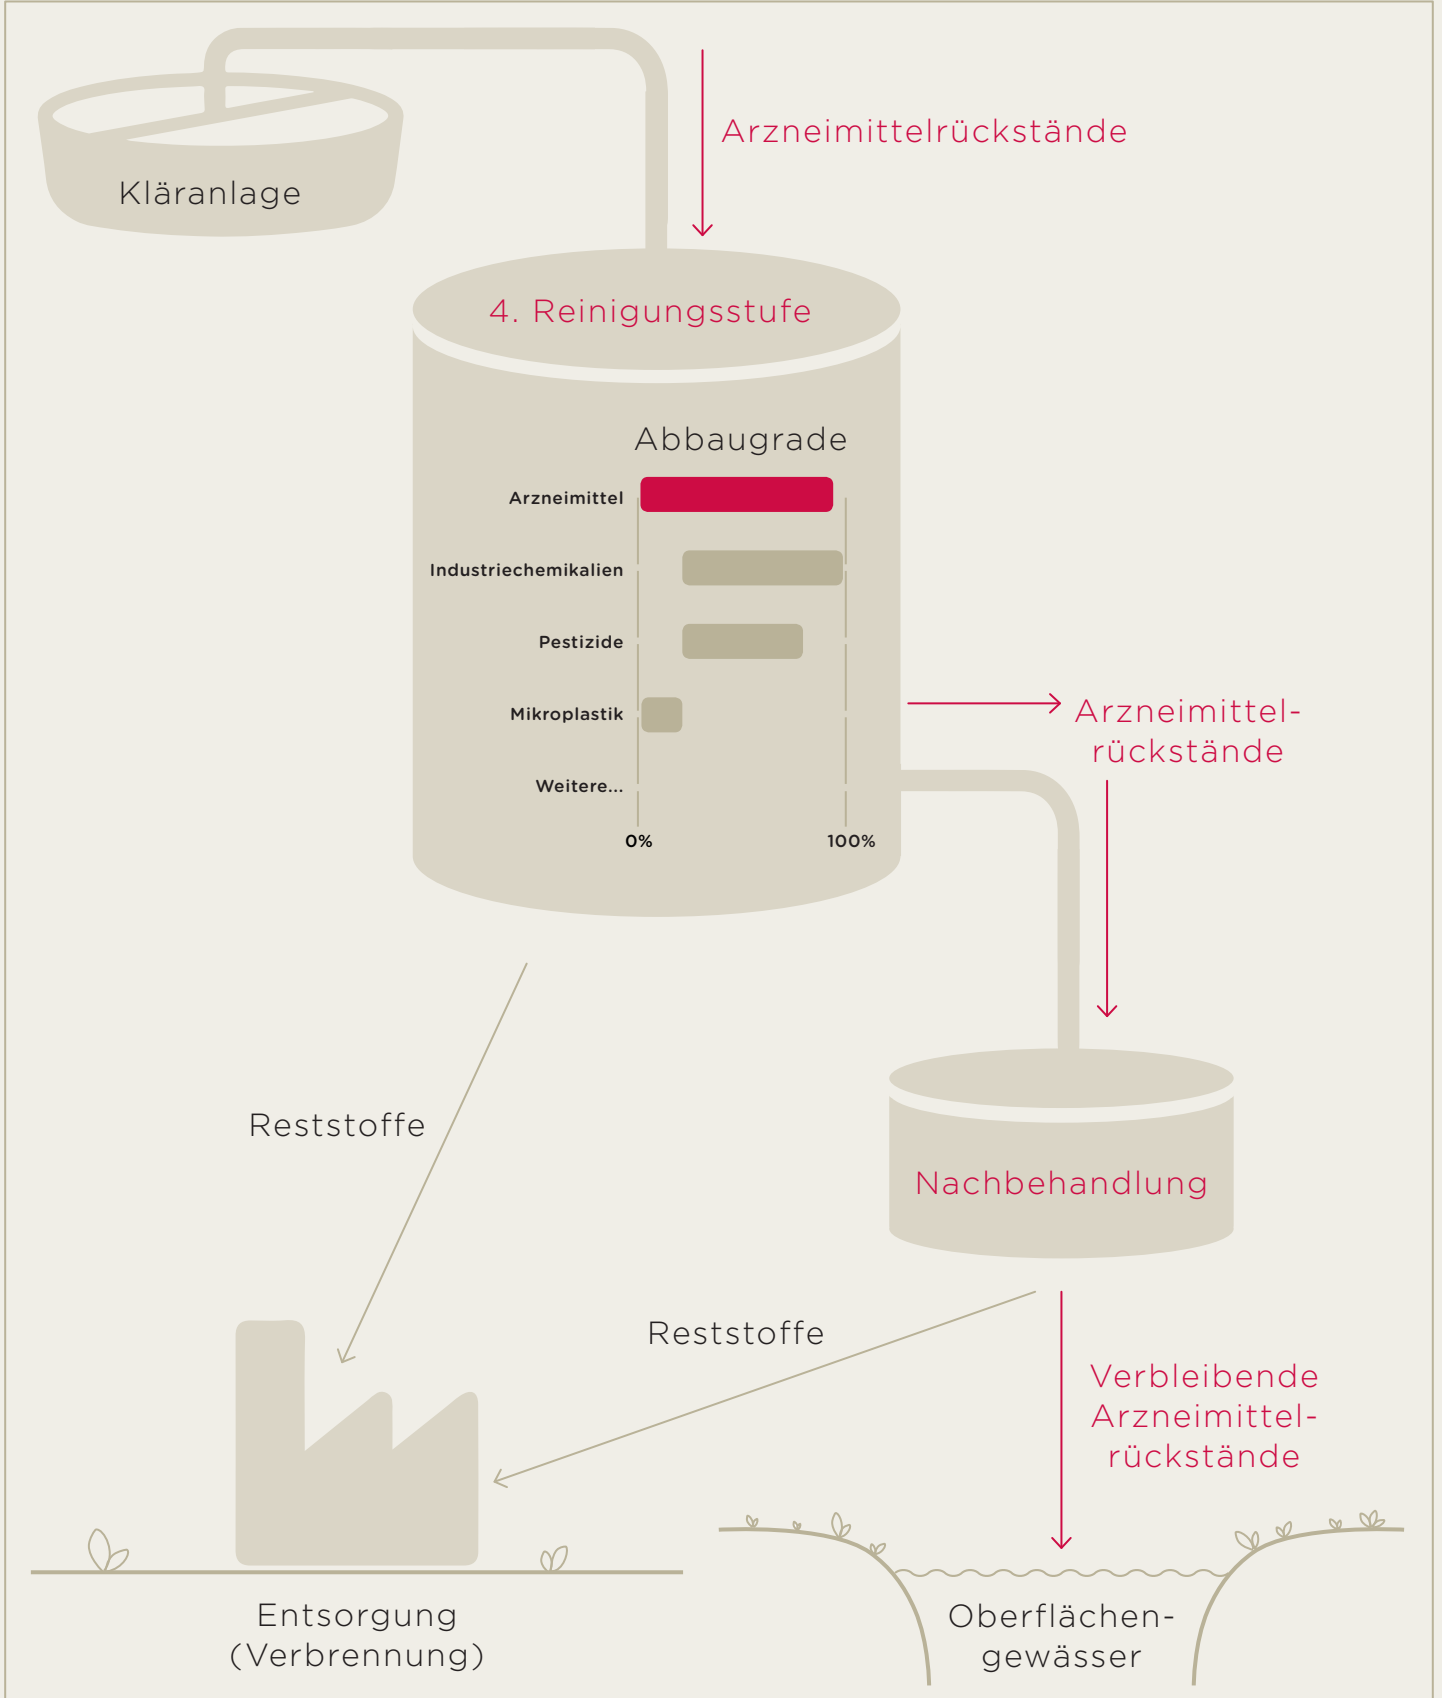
Kläranlage

Arzneimittelrückstände

4. Reinigungsstufe

Abbaugrade

Arzneimittel

Industriechemikalien

Pestizide

Mikroplastik

Weitere...

0%

100%

Arzneimittelrückstände

Reststoffe

Nachbehandlung

Reststoffe

Verbleibende Arzneimittelrückstände

Entsorgung (Verbrennung)

Oberflächengewässer